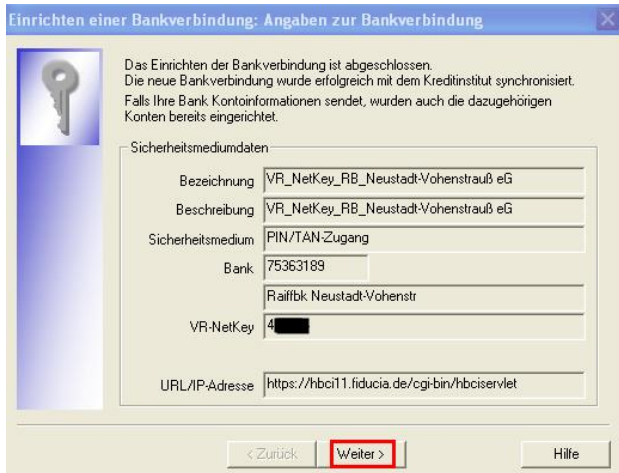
Einrichten einer Bankverbindung: Angaben zur Bankverbindung

Das Einrichten der Bankverbindung ist abgeschlossen.
Die neue Bankverbindung wurde erfolgreich mit dem Kreditinstitut synchronisiert.
Falls Ihre Bank Kontoinformationen sendet, wurden auch die dazugehörigen Konten bereits eingerichtet.

Sicherheitsmediumdaten

Bezeichnung VR_NetKey_RB_Neustadt-Vohenstrauß eG

Beschreibung VR_NetKey_RB_Neustadt-Vohenstrauß eG

Sicherheitsmedium PIN/TAN-Zugang

Bank 75363189

Raiffbk Neustadt-Vohenstr

VR-NetKey 4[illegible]

URL/IP-Adresse https://hbci11.fiducia.de/cgi-bin/hbciservlet

< Zurück Weiter > Hilfe